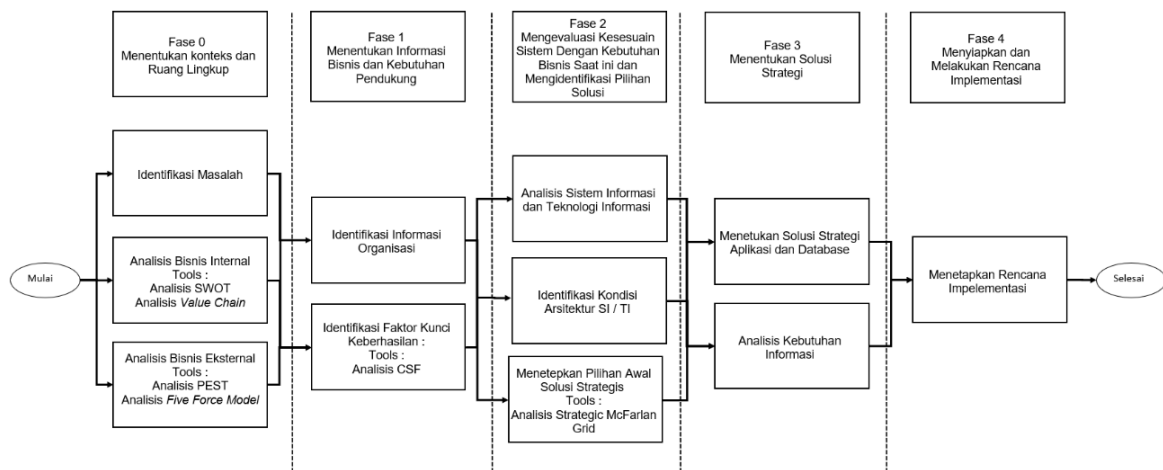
Fase 0
Menentukan konteks dan Ruang Lingkup

Fase 1
Menentukan Informasi Bisnis dan Kebutuhan Pendukung

Fase 2
Mengevaluasi Kesesuain Sistem Dengan Kebutuhan Bisnis Saat ini dan Mengidentifikasi Pilihan Solusi

Fase 3
Menentukan Solusi Strategi

Fase 4
Menyiapkan dan Melakukan Rencana Implementasi

Mulai

Identifikasi Masalah

Analisis Bisnis Internal
Tools :
Analisis SWOT
Analisis *Value Chain*

Analisis Bisnis Eksternal
Tools :
Analisis PEST
Analisis *Five Force Model*

Identifikasi Informasi Organisasi

Identifikasi Faktor Kunci Keberhasilan :
Tools :
Analisis CSF

Analisis Sistem Informasi dan Teknologi Informasi

Identifikasi Kondisi Arsitektur SI / TI

Menetepkan Pilihan Awal Solusi Strategis
Tools :
Analisis Strategic McFarlan Grid

Menetukan Solusi Strategi Aplikasi dan Database

Analisis Kebutuhan Informasi

Menetapkan Rencana Impelementasi

Selesai